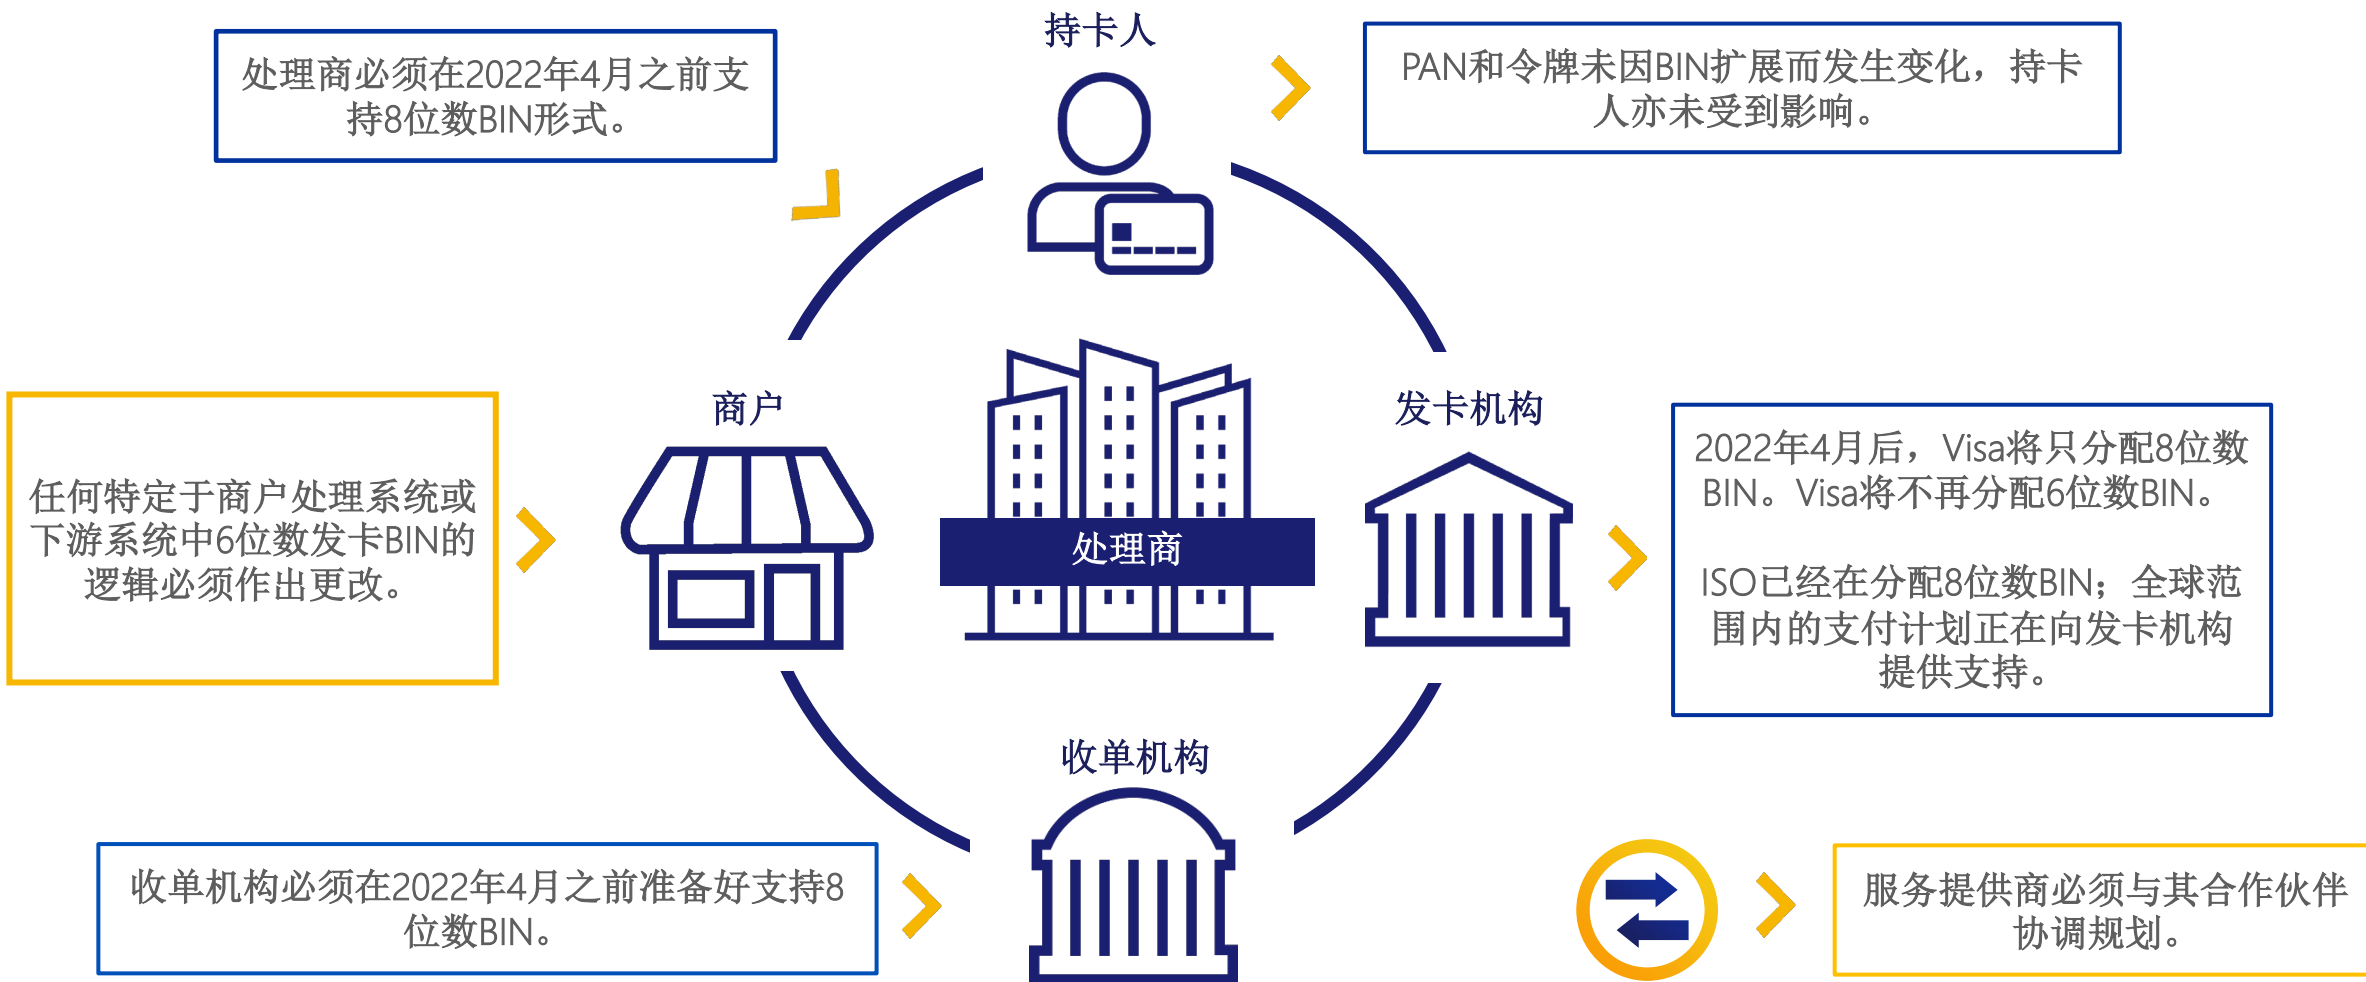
处理商必须在2022年4月之前支持8位数BIN形式。

持卡人

PAN和令牌未因BIN扩展而发生变化，持卡人亦未受到影响。

任何特定于商户处理系统或下游系统中6位数发卡BIN的逻辑必须作出更改。

商户

处理商

发卡机构

2022年4月后，Visa将只分配8位数BIN。Visa将不再分配6位数BIN。

ISO已经在分配8位数BIN；全球范围内的支付计划正在向发卡机构提供支持。

收单机构

收单机构必须在2022年4月之前准备好支持8位数BIN。

服务提供商必须与其合作伙伴协调规划。